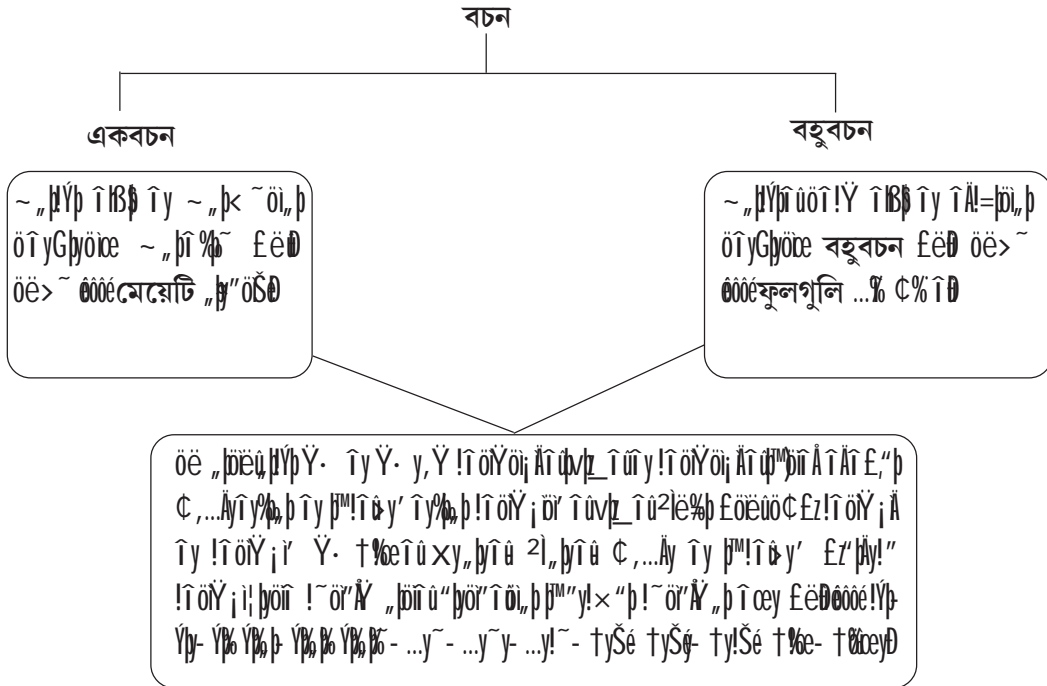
বচন

একবচন

বহুবচন

~„þÝþ îÌß$ îy ~„þ< ˜öì„þ öîyGþyöìe ~„þî%þ˜ £ëÐ öë> ˜ êôôéমেয়েটি „þ"öŠÐ

~„þÝþî ûöî!Ÿ îÌß$ îy îÄ!=þöì„þ öîyGþyöìe বহুবচন £ëÐ öë> ˜ êôôéফুলগুলি ...% ¢%îÐ

öë „þöë‡þ„þÝþŸ· îyŸ· y‚Ÿ !îöìŸöì¡Äîûþv‡þ_îûîy !îöìŸöì¡Äîûþ™þîÅîÄîÄ£‚"þ ¢‚...Äyîy%þ„þ îy þ™!îþy' îy%þ„þ !îöìŸ¡öì' îûv‡þ_îû²Ìë%þ £öëüö¢£z!îöìŸ¡Ä îy !îöìŸ¡ì' Ÿ· †%eîû×y„þyîû ²Ì„þyîû ¢‚...Äy îy þ™!îþy' £z"þÄy!" !îöìŸ¡ì¦þyöìî !˜öì"Å' „þöìîû"þyöì"îöì„þ þ™"y!×"þ !˜öì"Å' „þ îcey £ëÐêôôé!Ýþ-Ýþy- Ýþ‡ Ýþ‡þ- Ýþ‡þ‡ Ýþ‡þ‡þ‡ - ...y˜- ...y˜y- ...y!˜- †yŠé †yŠéþ- †y!Šé †%ee- †%þceyÐ